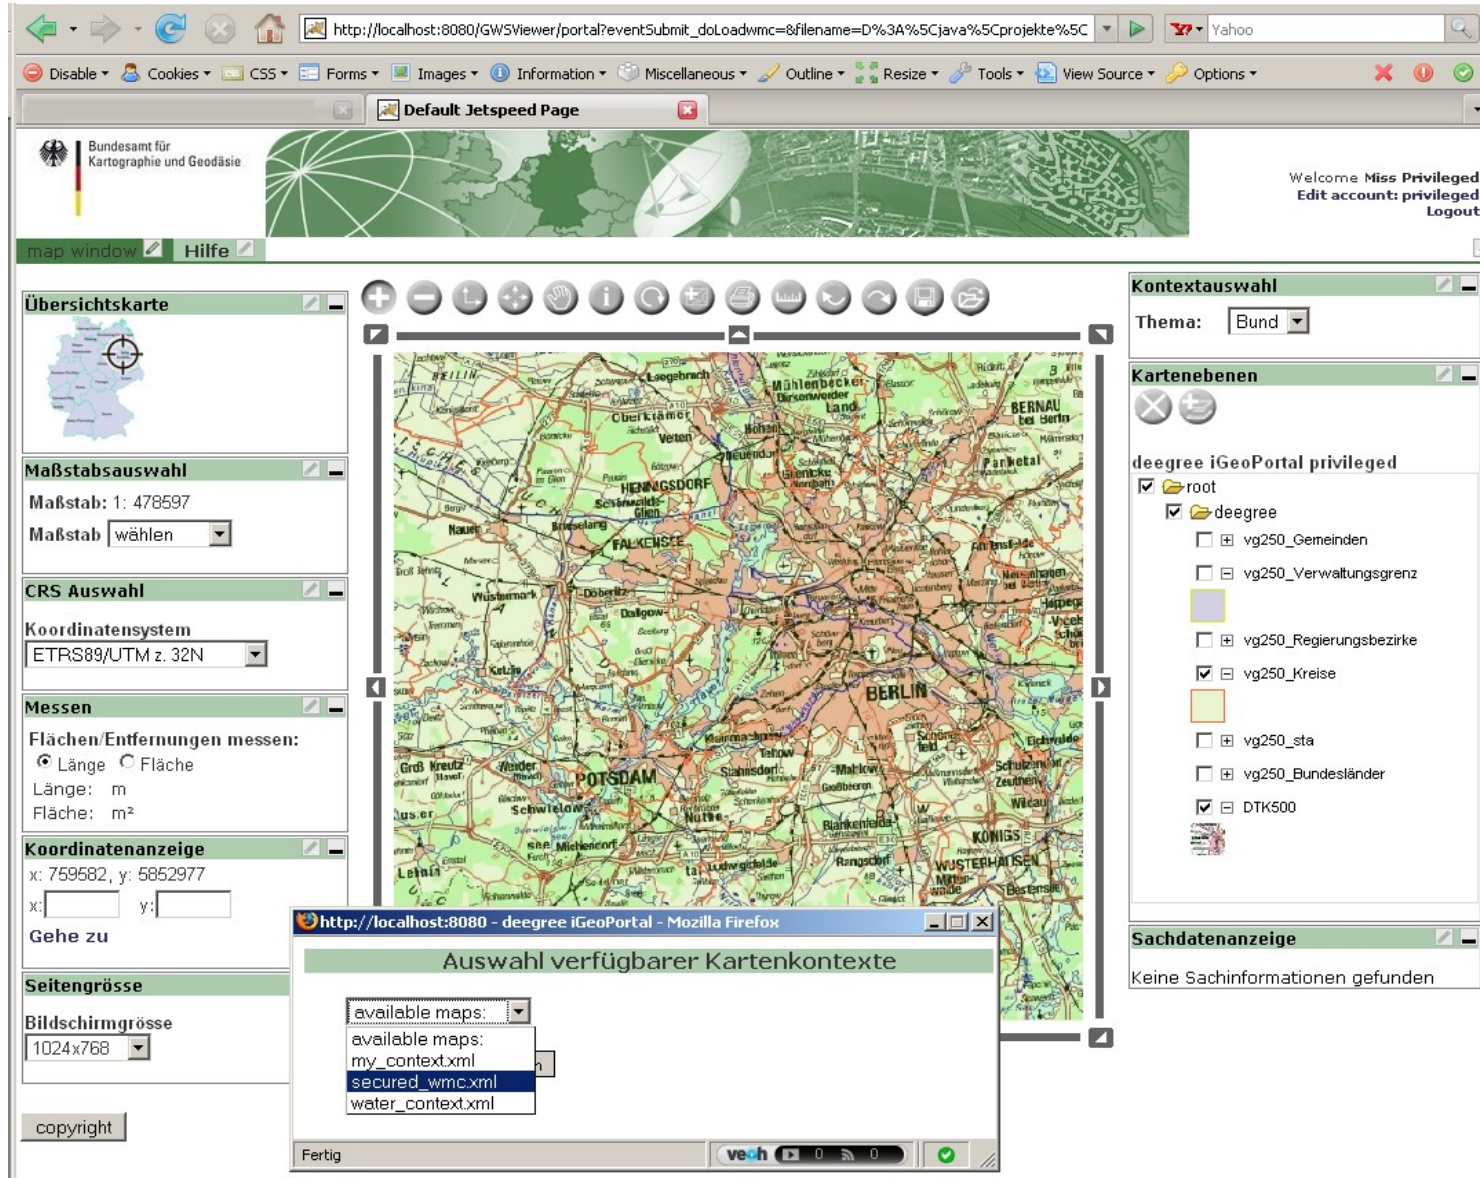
http://localhost:8080/GWSViewer/portal?eventSubmit_doLoadwmc=&filename=D%3A%5Cjava%5Cprojekte%5C

Yahoo

Disable ▾ Cookies ▾ CSS ▾ Forms ▾ Images ▾ Information ▾ Miscellaneous ▾ Outline ▾ Resize ▾ Tools ▾ View Source ▾ Options ▾

Default Jetspeed Page

Bundesamt für Kartographie und Geodäsie

Welcome Miss Privileged
Edit account: privileged
Logout

map window Hilfe

Übersichtskarte

Maßstabsauswahl
Maßstab: 1: 478597
Maßstab wählen

CRS Auswahl
Koordinatensystem
ETRS89/UTM z. 32N

Messen
Flächen/Entfernungen messen:
Länge Fläche
Länge: m
Fläche: m²

Koordinatenanzeige
x: 759582, y: 5852977
x: y:
Gehe zu

Seitengrösse
Bildschirmgrösse
1024x768

copyright

BERLIN POTSDAM

http://localhost:8080 - deegree iGeoPortal - Mozilla Firefox
Auswahl verfügbarer Kartenkontexte
available maps:
available maps:
my_context.xml
secured_wmc.xml
water_context.xml
Fertig

Kontextauswahl
Thema: Bund

Kartenebenen
deegree iGeoPortal privileged
root
deegree
vg250_Gemeinden
vg250_Verwaltungsgrenz
vg250_Regierungsbezirke
vg250_Kreise
vg250_sta
vg250_Bundesländer
DTK500

Sachdatenanzeige
Keine Sachinformationen gefunden